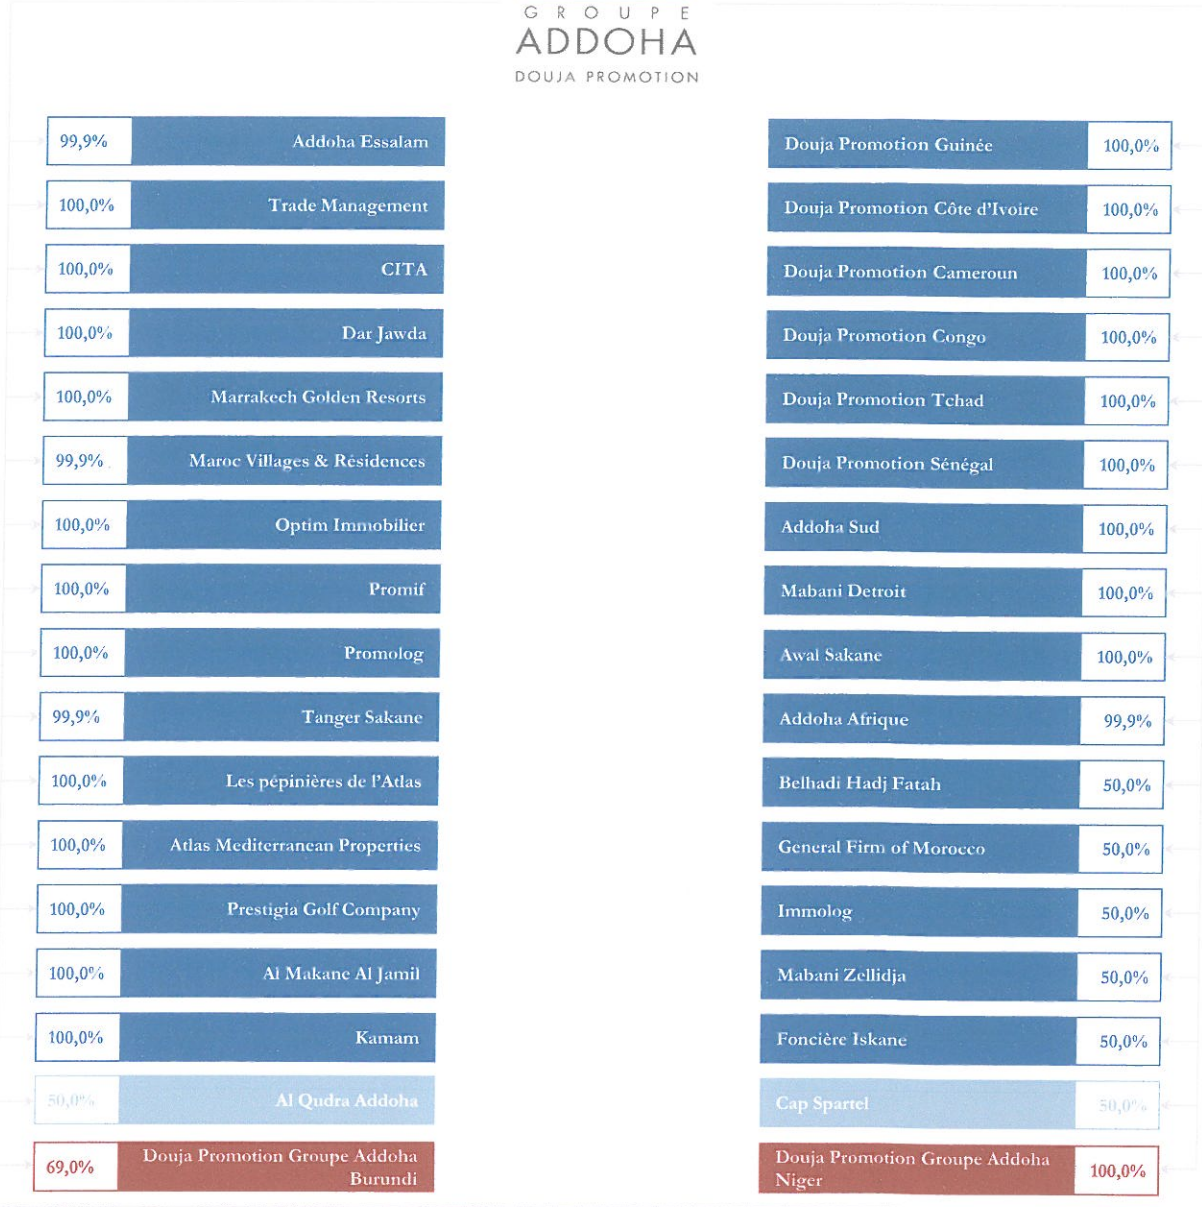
GROUPE
ADDOHA
DOUJA PROMOTION

99,9% Addoha Essalam

100,0% Trade Management

100,0% CITA

100,0% Dar Jawda

100,0% Marrakech Golden Resorts

99,9% Maroc Villages & Résidences

100,0% Optim Immobilier

100,0% Promif

100,0% Promolog

99,9% Tanger Sakane

100,0% Les pépinières de l'Atlas

100,0% Atlas Mediterranean Properties

100,0% Prestigia Golf Company

100,0% Al Makane Al Jamil

100,0% Kamam

50,0% Al Qudra Addoha

69,0% Douja Promotion Groupe Addoha Burundi

Douja Promotion Guinée 100,0%

Douja Promotion Côte d'Ivoire 100,0%

Douja Promotion Cameroun 100,0%

Douja Promotion Congo 100,0%

Douja Promotion Tchad 100,0%

Douja Promotion Sénégal 100,0%

Addoha Sud 100,0%

Mabani Detroit 100,0%

Awal Sakane 100,0%

Addoha Afrique 99,9%

Belhadi Hadj Fatah 50,0%

General Firm of Morocco 50,0%

Immolog 50,0%

Mabani Zellidja 50,0%

Foncière Iskane 50,0%

Cap Spartel 50,0%

Douja Promotion Groupe Addoha Niger 100,0%